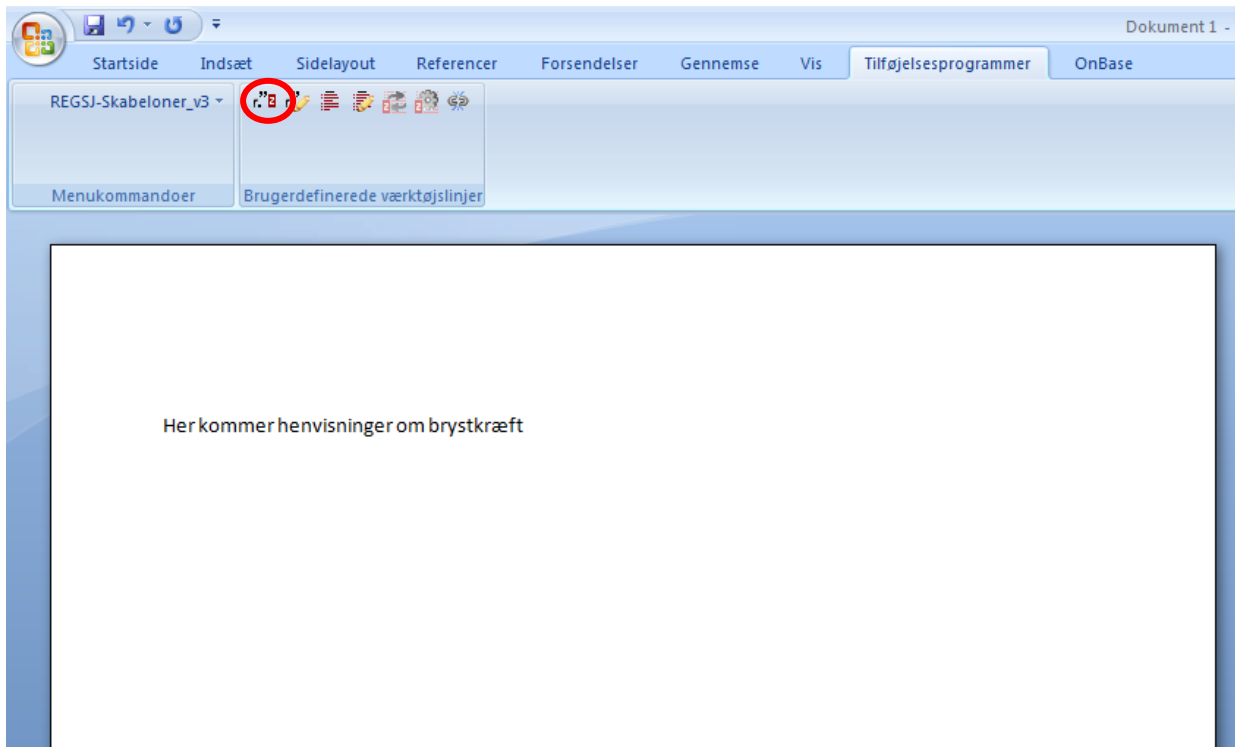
Dokument 1 -

Startside Indsæt Sidelayout Referencer Forsendelser Gennemse Vis Tilføjelsesprogrammer OnBase

REGSJ-Skabeloner_v3

Menukommandoer

Brugerdefinerede værktøjslinjer

Her kommer henvisninger om brystkræft